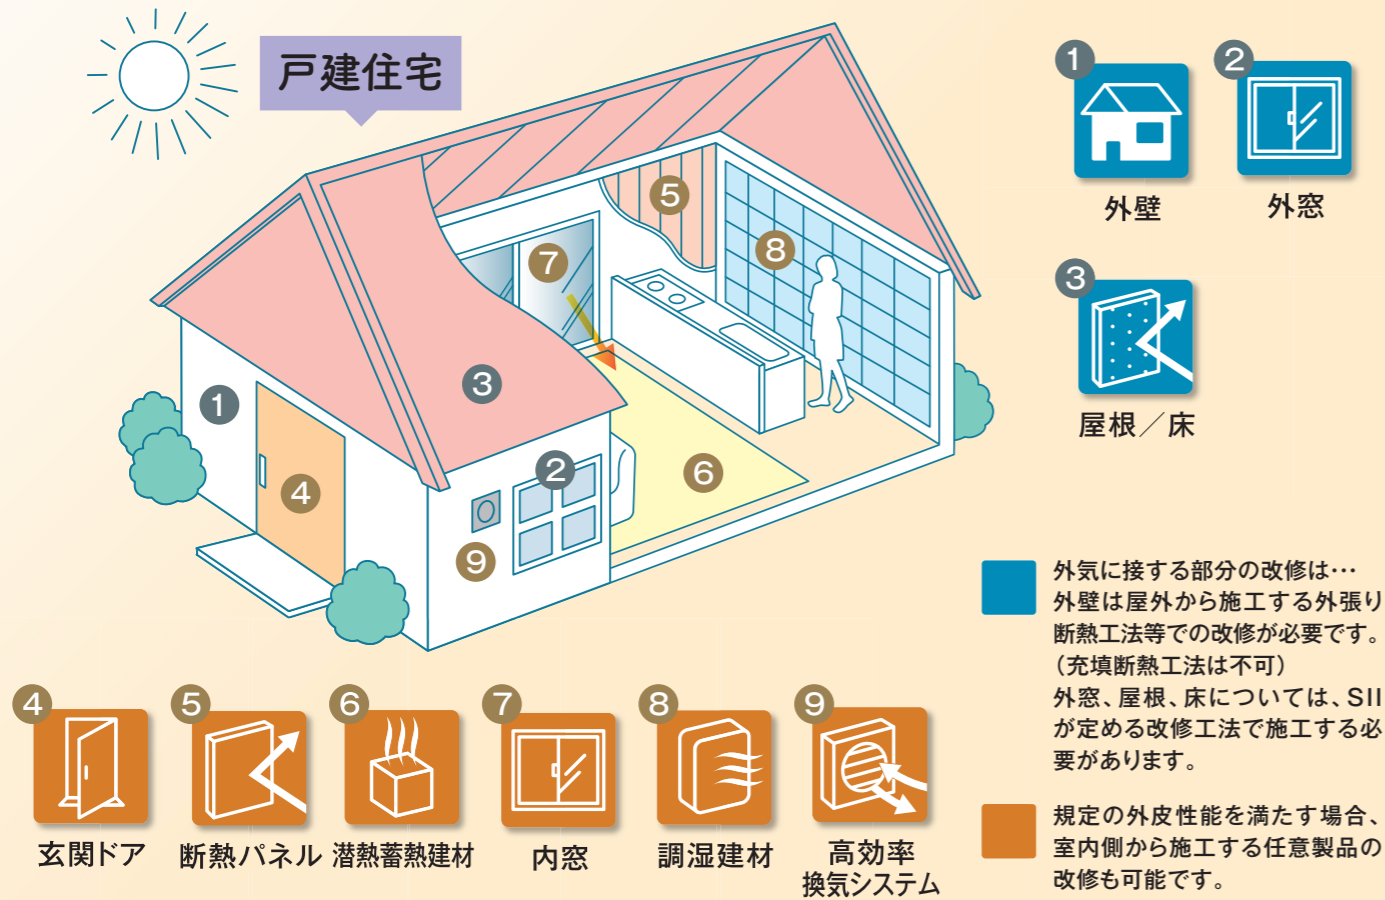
戸建住宅

1 外壁
2 外窓
3 屋根／床

1 2 3 4 5 6 7 8 9

外気に接する部分の改修は…
外壁は屋外から施工する外張り断熱工法等での改修が必要です。（充填断熱工法は不可）
外窓、屋根、床については、SII が定める改修工法で施工する必要があります。

規定の外皮性能を満たす場合、室内側から施工する任意製品の改修も可能です。

4 玄関ドア
5 断熱パネル
6 潜熱蓄熱建材
7 内窓
8 調湿建材
9 高効率換気システム